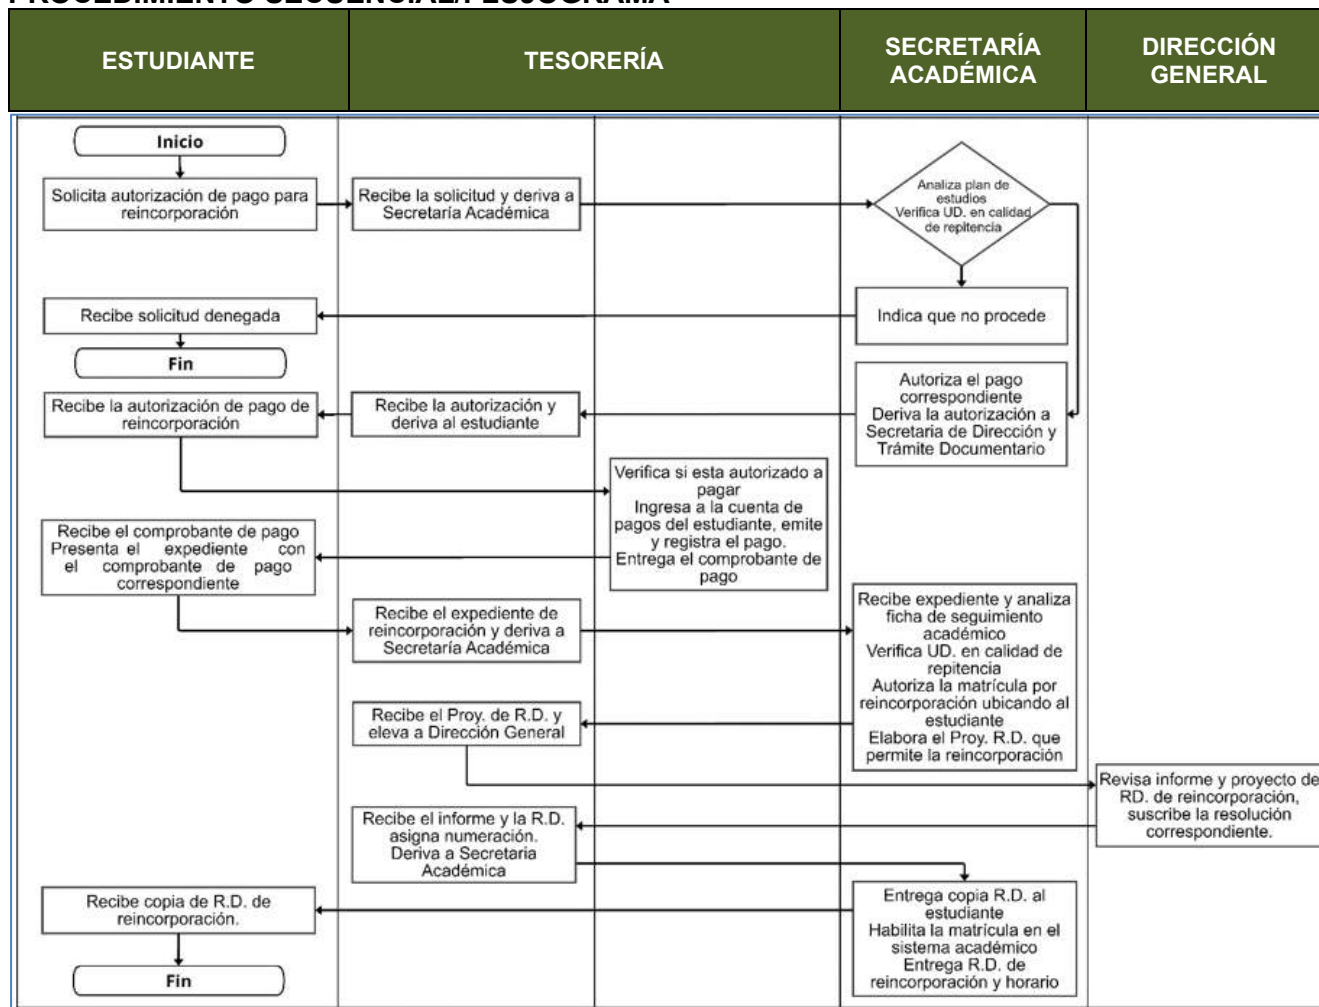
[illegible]

| ESTUDIANTE | TESORERÍA | SECRETARÍA ACADÉMICA | DIRECCIÓN GENERAL |
|---|---|---|---|

Inicio

Solicita autorización de pago para reincorporación

Recibe la solicitud y deriva a Secretaría Académica

Analiza plan de estudios Verifica UD. en calidad de repitencia

Recibe solicitud denegada

Indica que no procede

Fin

Autoriza el pago correspondiente Deriva la autorización a Secretaria de Dirección y Trámite Documentario

Recibe la autorización de pago de reincorporación

Recibe la autorización y deriva al estudiante

Verifica si esta autorizado a pagar Ingresa a la cuenta de pagos del estudiante, emite y registra el pago. Entrega el comprobante de pago

Recibe el comprobante de pago Presenta el expediente con el comprobante de pago correspondiente

Recibe el expediente de reincorporación y deriva a Secretaría Académica

Recibe expediente y analiza ficha de seguimiento académico Verifica UD. en calidad de repitencia Autoriza la matrícula por reincorporación ubicando al estudiante Elabora el Proy. R.D. que permite la reincorporación

Recibe el Proy. de R.D. y eleva a Dirección General

Revisa informe y proyecto de RD. de reincorporación, suscribe la resolución correspondiente.

Recibe el informe y la R.D. asigna numeración. Deriva a Secretaria Académica

Recibe copia de R.D. de reincorporación.

Entrega copia R.D. al estudiante Habilita la matrícula en el sistema académico Entrega R.D. de reincorporación y horario

Fin